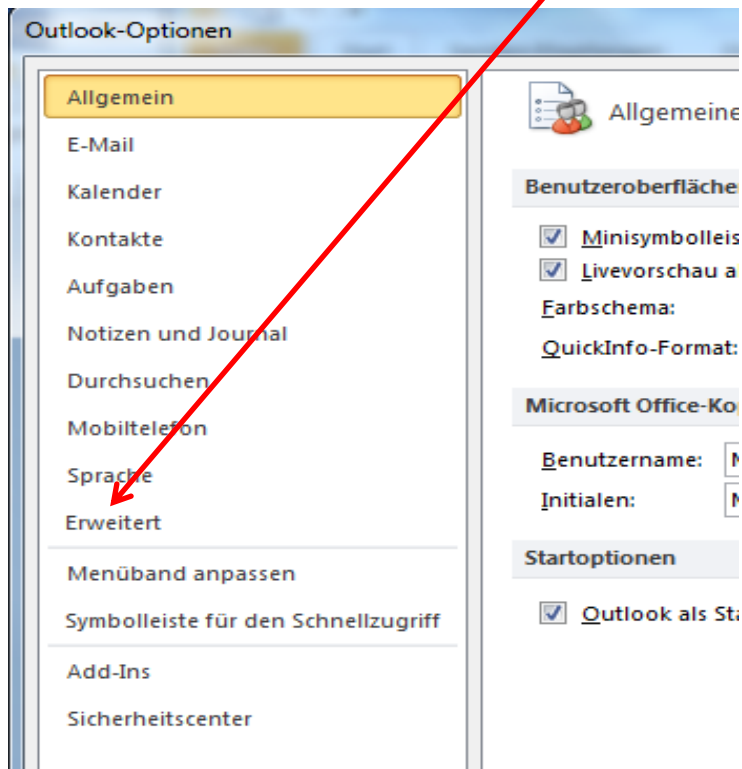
Outlook-Optionen

Allgemein
E-Mail
Kalender
Kontakte
Aufgaben
Notizen und Journal
Durchsuchen
Mobiltelefon
Sprache
Erweitert
Menüband anpassen
Symbolleiste für den Schnellzugriff
Add-Ins
Sicherheitscenter

Allgemeine

Benutzeroberflächen
Minisymbolleis
Livevorschau a
Farbschema:
QuickInfo-Format:

Microsoft Office-Ko
Benutzername: M
Initialen: M

Startoptionen
Outlook als St